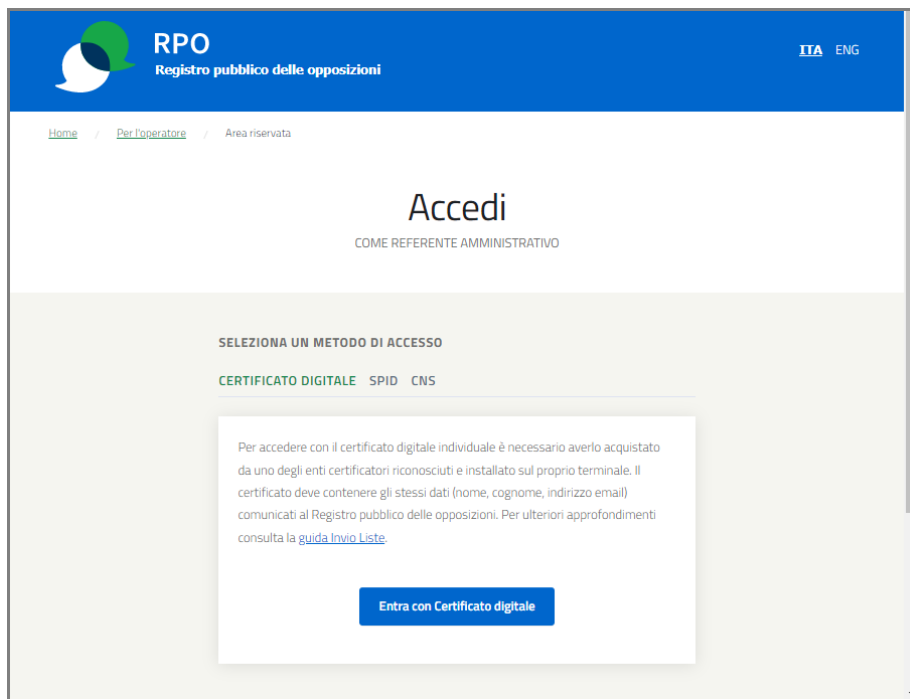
RPO
Registro pubblico delle opposizioni

ITA ENG

Home / Per l'operatore / Area riservata

Accedi
COME REFERENTE AMMINISTRATIVO

SELEZIONA UN METODO DI ACCESSO

CERTIFICATO DIGITALE SPID CNS

Per accedere con il certificato digitale individuale è necessario averlo acquistato da uno degli enti certificatori riconosciuti e installato sul proprio terminale. Il certificato deve contenere gli stessi dati (nome, cognome, indirizzo email) comunicati al Registro pubblico delle opposizioni. Per ulteriori approfondimenti consulta la guida Invio Liste.

Entra con Certificato digitale